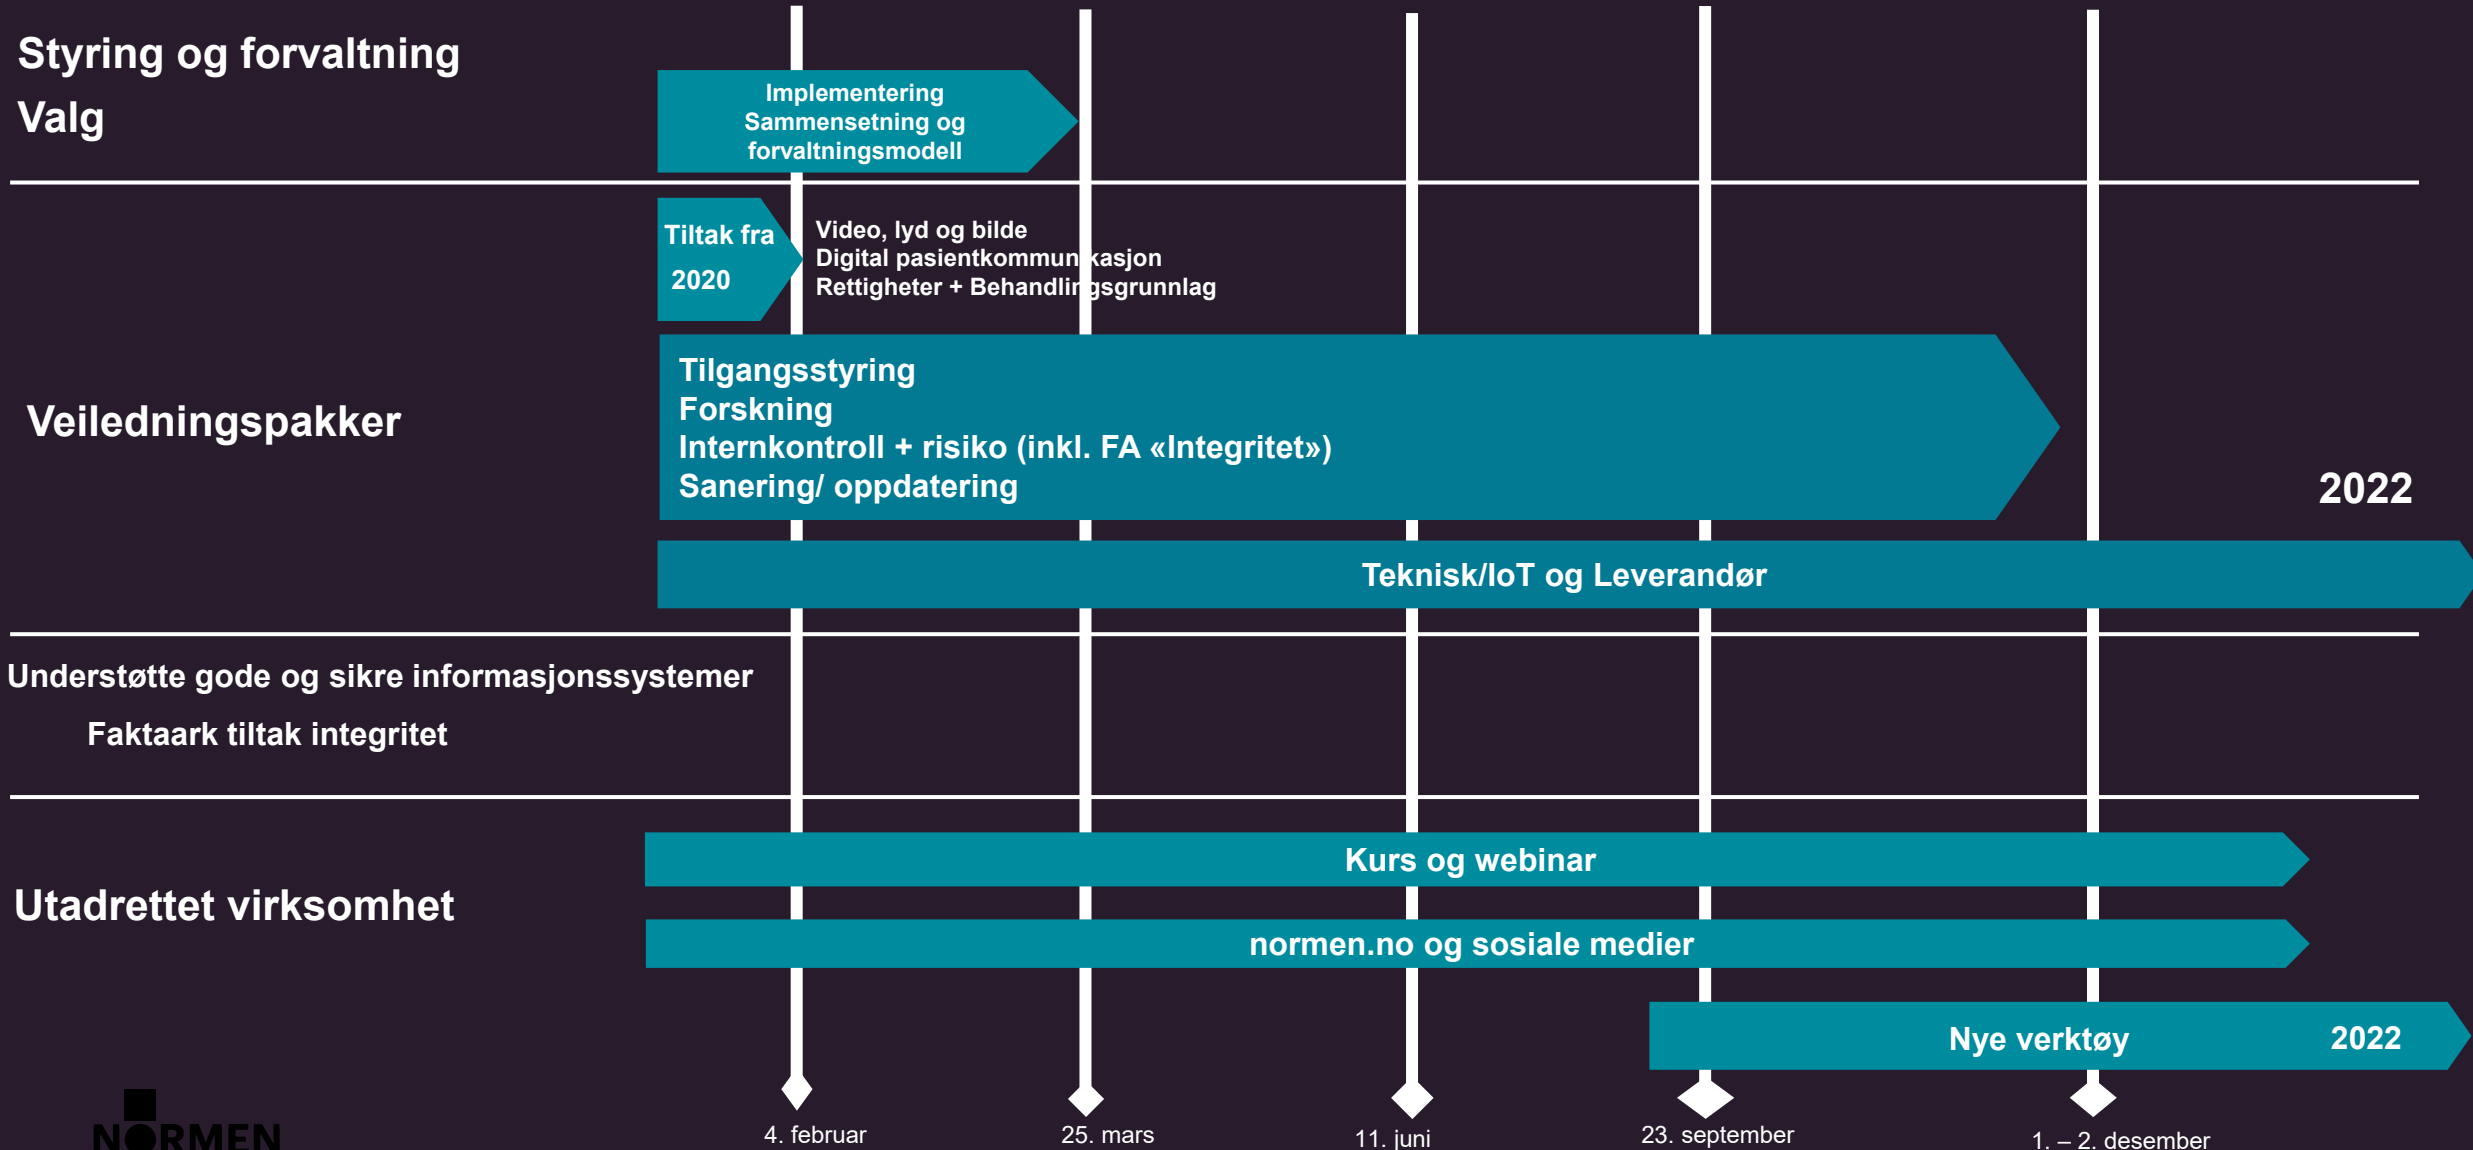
Styring og forvaltning
Valg

Implementering
Sammensetning og forvaltningsmodell

Tiltak fra 2020

Video, lyd og bilde
Digital pasientkommunikasjon
Rettigheter + Behandlingsgrunnlag

Veiledningspakker

Tilgangsstyring
Forskning
Internkontroll + risiko (inkl. FA «Integritet»)
Sanering/ oppdatering

2022

Teknisk/IoT og Leverandør

Understøtte gode og sikre informasjonssystemer

Faktaark tiltak integritet

Kurs og webinar

Utadrettet virksomhet

normen.no og sosiale medier

Nye verktøy 2022

NORMEN

4. februar
25. mars
11. juni
23. september
1. – 2. desember